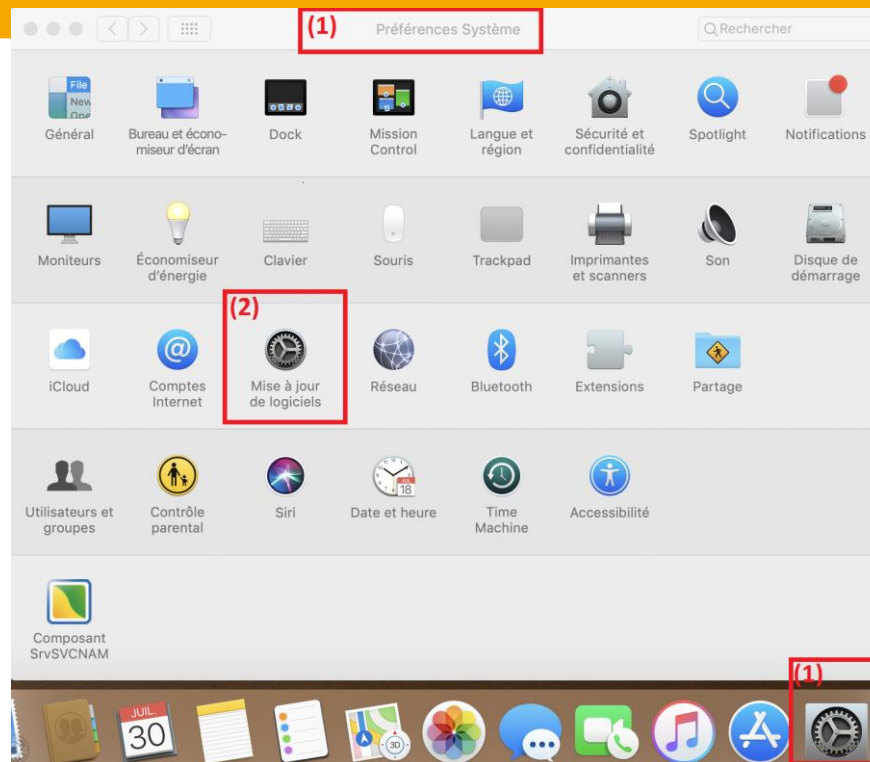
(1) Préférences Système

Rechercher

Général

Bureau et économiseur d'écran

Dock

Mission Control

Langue et région

Sécurité et confidentialité

Spotlight

Notifications

Moniteurs

Économiseur d'énergie

Clavier

Souris

Trackpad

Imprimantes et scanners

Son

Disque de démarrage

(2)

iCloud

Comptes Internet

Mise à jour de logiciels

Réseau

Bluetooth

Extensions

Partage

Utilisateurs et groupes

Contrôle parental

Siri

Date et heure

Time Machine

Accessibilité

Composant SrvSVCNAM

(1)

JUIL.
30